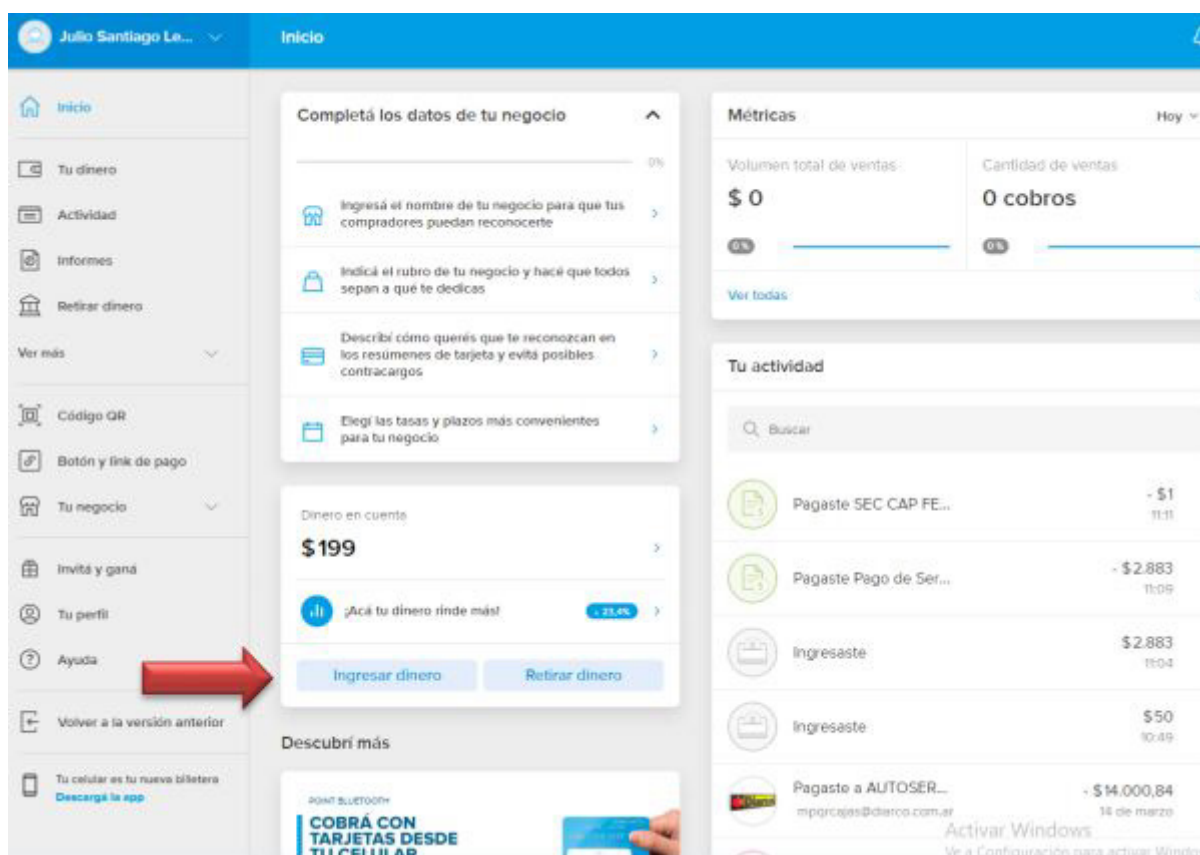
Julio Santiago Le...

Inicio

Inicio

Tu dinero

Actividad

Informes

Retirar dinero

Ver más

Código QR

Botón y link de pago

Tu negocio

Invitá y ganá

Tu perfil

Ayuda

Volver a la versión anterior

Tu celular es tu nueva billetera
Descargá la app

Completá los datos de tu negocio

0%

Ingresá el nombre de tu negocio para que tus compradores puedan reconocerte

Indicá el rubro de tu negocio y hacé que todos sepan a qué te dedicas

Describí cómo querés que te reconozcan en los resúmenes de tarjeta y evitá posibles contracargos

Elegí las tasas y plazos más convenientes para tu negocio

Dinero en cuenta

$199

¡Acá tu dinero rinde más!

+ 23,4%

Ingresar dinero

Retirar dinero

Descubrí más

POINT BLUETOOTH
COBRÁ CON TARJETAS DESDE TU CELULAR

Métricas

Hoy

Volumen total de ventas

$ 0

0%

Cantidad de ventas

0 cobros

0%

Ver todas

Tu actividad

Buscar

Pagaste SEC CAP FE...

- $1
11:11

Pagaste Pago de Ser...

- $2.883
11:09

Ingresaste

$2.883
11:04

Ingresaste

$50
10:49

Pagaste a AUTOSER...
mpqrcajas@diarco.com.ar

- $14.000,84
14 de marzo

Activar Windows
Ve a Configuración para activar Windo